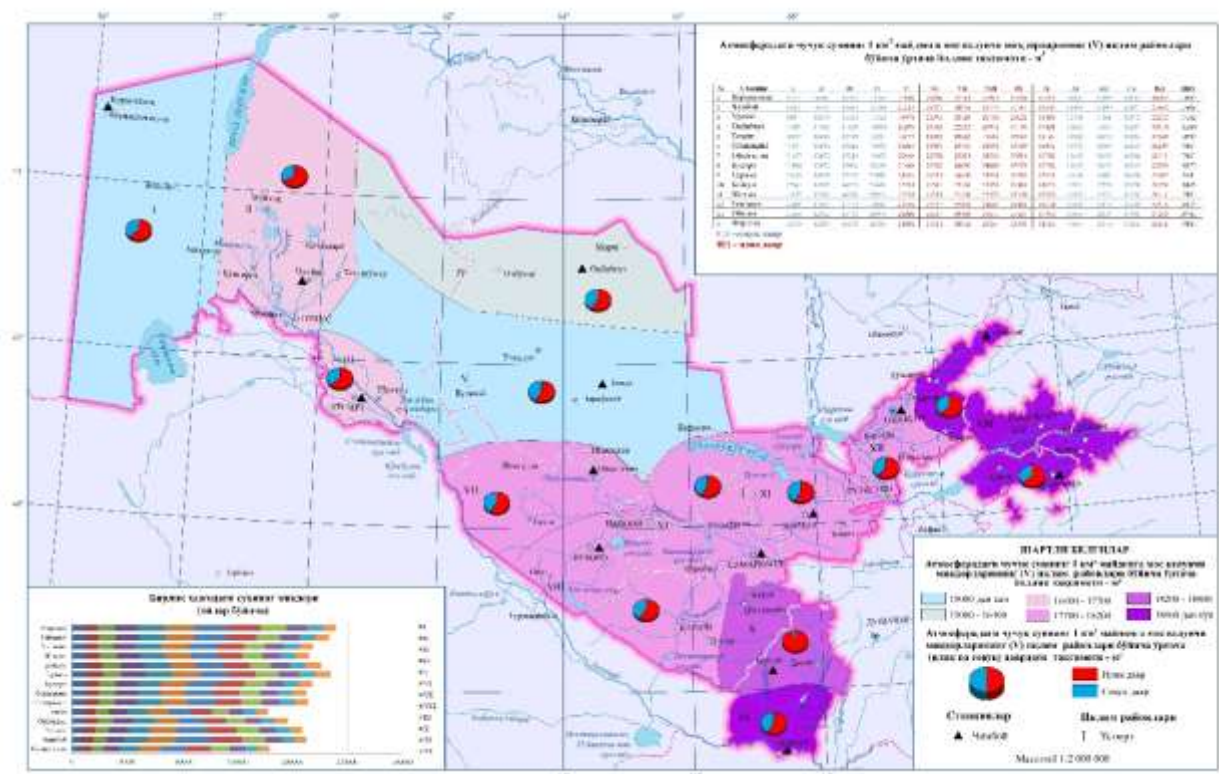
Атмосферадаги чучук сувнинг 1 км² майдонга мос келувчи миқдорларининг (V) иқлим районлари бўйича ўртача йиллик тақсимоти – м³

ШАРТЛИ БЕЛГИЛАР

Атмосферадаги чучук сувнинг 1 км² майдонга мос келувчи миқдорларининг (V) иқлим районлари бўйича ўртача йиллик тақсимоти – м³

| | |
|---|---|
| 13000 дан кам | 15000 – 16000 |
| 13000 – 14000 | 17000 – 18000 |
| 16000 – 17000 | 18000 дан кўп |

Атмосферадаги чучук сувнинг 1 км² майдонга мос келувчи миқдорларининг (V) иқлим районлари бўйича ўртача (илиқ ва совуқ даврлар) тақсимоти – м³

Илиқ давр

Совуқ давр

Станциялар

Чимбой

Иқлим районлари

I Устюрт

Масштаб 1:2 000 000

Бирлик ҳаводаги сувнинг миқдори (ойлар бўйича)

I
II
III
IV
V
VI
VII
VIII
IX
X
XI
XII
XIII
XIV

Қарақалпоғистон
Чимбой
Нукус
Ургенч
Тошкент
Самарқанд
Бухоро
Қарши
Термиз
Фарғона
Наманган
Андижон
Жиззах
Навоий
Гулистон
Денов
Мурғоб
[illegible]